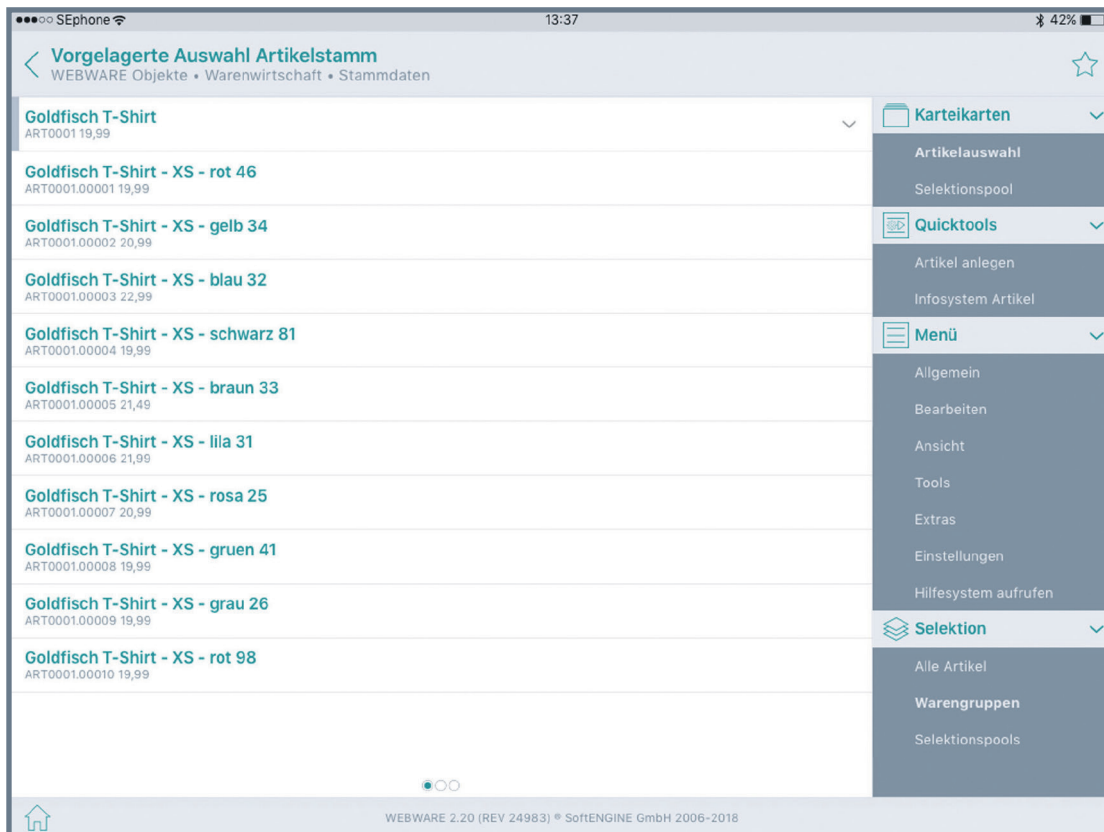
●●●○○ SEphone
13:37
42%

Vorgelagerte Auswahl Artikelstamm
WEBWARE Objekte • Warenwirtschaft • Stammdaten

Goldfisch T-Shirt
ART0001 19,99

Goldfisch T-Shirt - XS - rot 46
ART0001.00001 19,99

Goldfisch T-Shirt - XS - gelb 34
ART0001.00002 20,99

Goldfisch T-Shirt - XS - blau 32
ART0001.00003 22,99

Goldfisch T-Shirt - XS - schwarz 81
ART0001.00004 19,99

Goldfisch T-Shirt - XS - braun 33
ART0001.00005 21,49

Goldfisch T-Shirt - XS - lila 31
ART0001.00006 21,99

Goldfisch T-Shirt - XS - rosa 25
ART0001.00007 20,99

Goldfisch T-Shirt - XS - gruen 41
ART0001.00008 19,99

Goldfisch T-Shirt - XS - grau 26
ART0001.00009 19,99

Goldfisch T-Shirt - XS - rot 98
ART0001.00010 19,99

Karteikarten
Artikelauswahl
Selektionspool
Quicktools
Artikel anlegen
Infosystem Artikel
Menü
Allgemein
Bearbeiten
Ansicht
Tools
Extras
Einstellungen
Hilfesystem aufrufen
Selektion
Alle Artikel
Warengruppen
Selektionspools

WEBWARE 2.20 (REV 24983) ® SoftENGINE GmbH 2006-2018